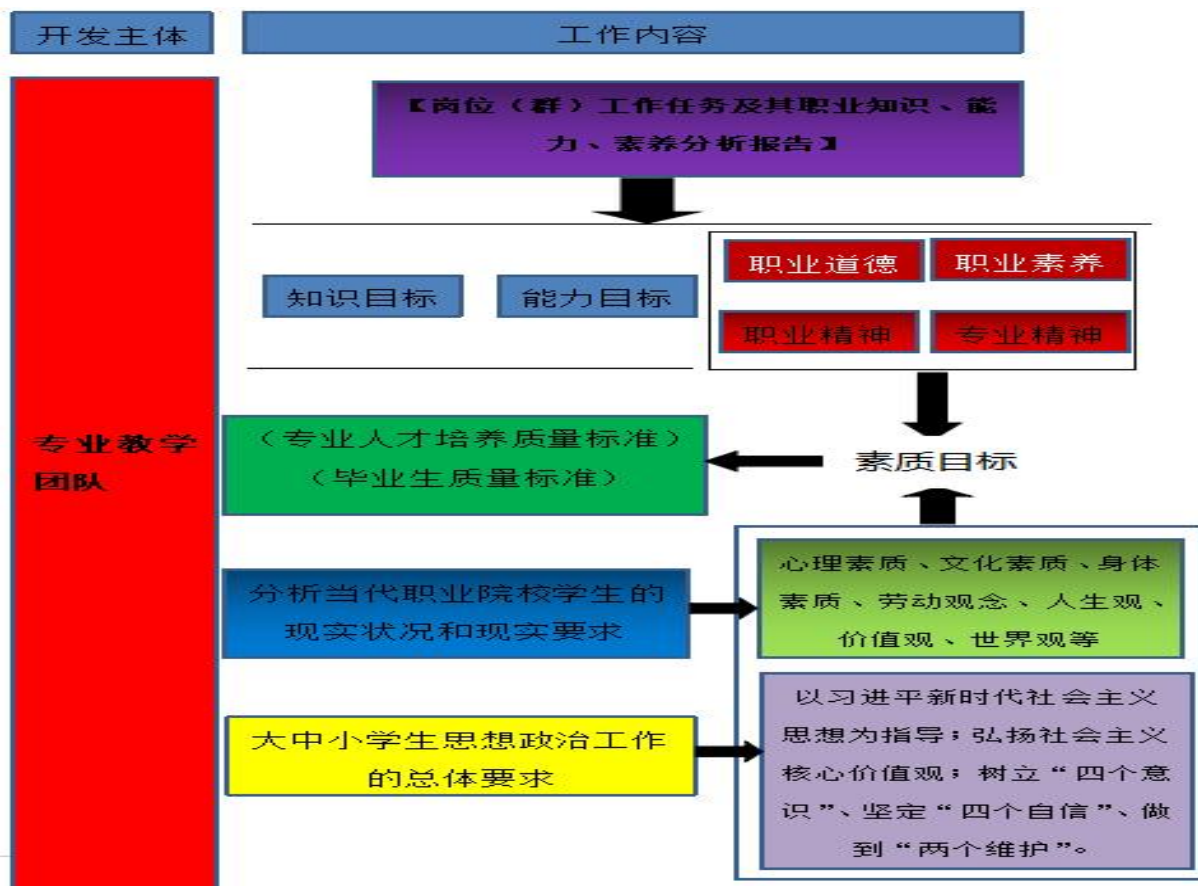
开发主体

工作内容

【岗位（群）工作任务及其职业知识、能力、素养分析报告】

知识目标

能力目标

职业道德

职业素养

职业精神

专业精神

专业教学团队

（专业人才培养质量标准）
（毕业生质量标准）

素质目标

分析当代职业院校学生的现实状况和现实要求

心理素质、文化素质、身体素质、劳动观念、人生观、价值观、世界观等

大中小学生思想政治工作的总体要求

以习进平新时代社会主义思想为指导；弘扬社会主义核心价值观；树立“四个意识”、坚定“四个自信”、做到“两个维护”。